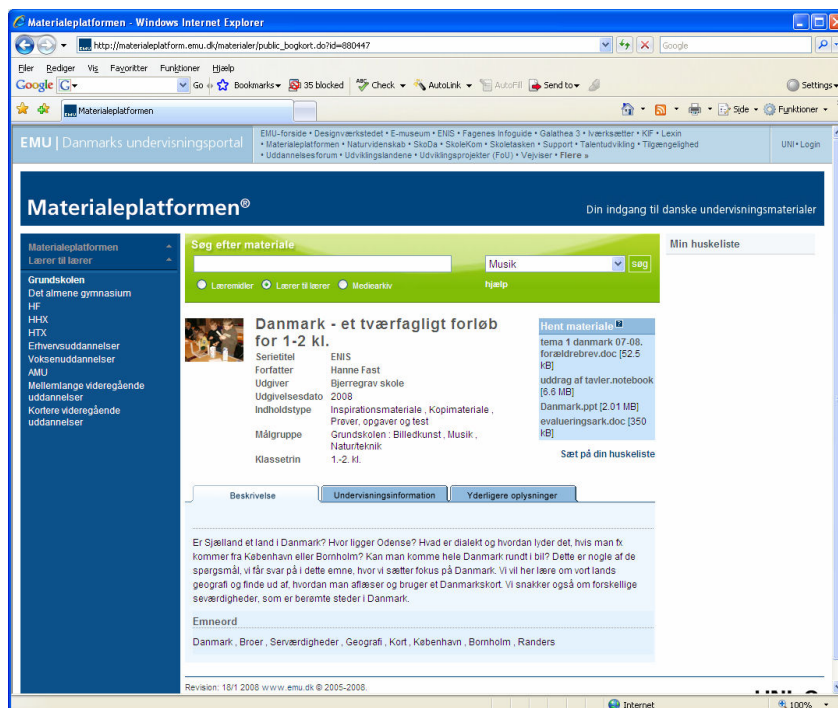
Materialeplatformen - Windows Internet Explorer

http://materialeplatform.emu.dk/materialer/public_bogkort.do?id=880447

Google

Filer Rediger Vis Favoritter Funktioner Hjælp

Google G- Go Bookmarks 35 blocked Check AutoLink AutoFill Send to Settings

Materialeplatformen

Side Funktioner

EMU | Danmarks undervisningsportal

EMU-forside • Designværkstedet • E-museum • ENIS • Fagenes Infoguide • Galathea 3 • Iværksætter • KIF • Lexin • Materialeplatformen • Naturvidenskab • SkoDa • SkoleKom • Skoletasken • Support • Talentudvikling • Tilgængelighed • Uddannelsesforum • Udviklingslandene • Udviklingsprojekter (FoU) • Vejviser • Flere »

UNI•Login

Materialeplatformen®

Din indgang til danske undervisningsmaterialer

Materialeplatformen
Lærer til lærer

Grundskolen
Det almene gymnasium
HF
HHX
HTX
Erhvervsuddannelser
Voksenuddannelser
AMU
Mellemlange videregående uddannelser
Kortere videregående uddannelser

Søg efter materiale

Musik

søg

Læremidler Lærer til lærer Mediearkiv

hjælp

Min huskeliste

Danmark - et tværfagligt forløb for 1-2 kl.

| Serietitel | ENIS |
|---|---|
| Forfatter | Hanne Fast |
| Udgiver | Bjerregrav skole |
| Udgivelsesdato | 2008 |
| Indholdstype | Inspirationsmateriale , Kopimateriale , Prøver, opgaver og test |
| Målgruppe | Grundskolen : Billedkunst , Musik , Natur/teknik |
| Klassetrin | 1.-2. kl. |

Hent materiale

tema 1 danmark 07-08. forældrebrev.doc [52.5 kB]
uddrag af tavler.notebook [6.6 MB]
Danmark.ppt [2.01 MB]
evalueringsark.doc [350 kB]

Sæt på din huskeliste

Beskrivelse | Undervisningsinformation | Yderligere oplysninger

Er Sjælland et land i Danmark? Hvor ligger Odense? Hvad er dialekt og hvordan lyder det, hvis man fx kommer fra København eller Bornholm? Kan man komme hele Danmark rundt i bil? Dette er nogle af de spørgsmål, vi får svar på i dette emne, hvor vi sætter fokus på Danmark. Vi vil her lære om vort lands geografi og finde ud af, hvordan man aflæser og bruger et Danmarkskort. Vi snakker også om forskellige seværdigheder, som er berømte steder i Danmark.

Emneord

Danmark , Broer , Seværdigheder , Geografi , Kort , København , Bornholm , Randers

Revision: 18/1 2008 www.emu.dk © 2005-2008.

Internet

100%